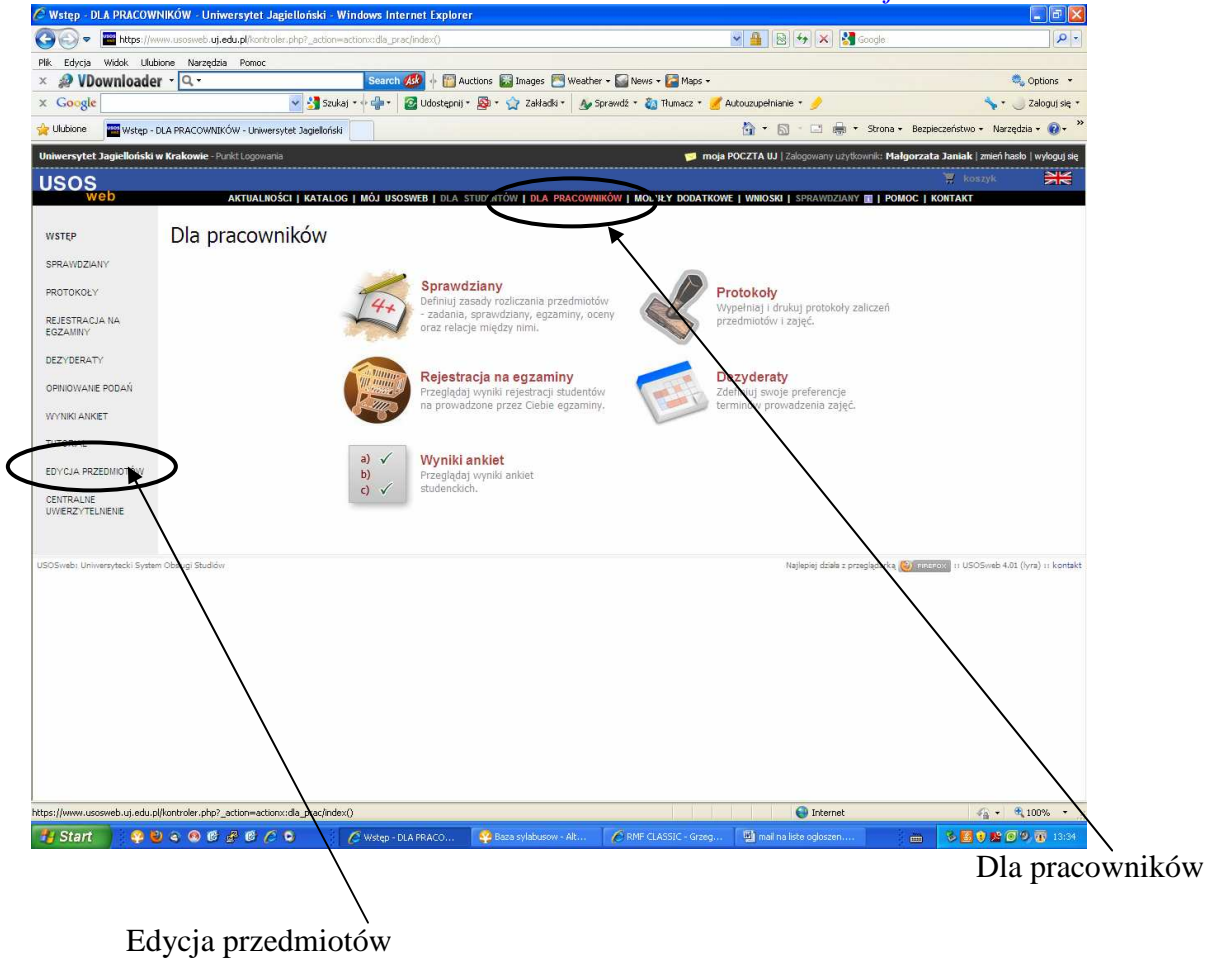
Wstęp - DLA PRACOWNIKÓW - Uniwersytet Jagielloński - Windows Internet Explorer

https://www.usosweb.uj.edu.pl/kontroler.php?_action=actionx:dla_prac/index()

Google

Plik Edycja Widok Ulubione Narzędzia Pomoc

VDownloader Search Auctions Images Weather News Maps Options

Google Szukaj Udostępnij Zakładki Sprawdź Tłumacz Autouzupełnianie Zaloguj się

Ulubione Wstęp - DLA PRACOWNIKÓW - Uniwersytet Jagielloński

Strona Bezpieczeństwo Narzędzia

Uniwersytet Jagielloński w Krakowie - Punkt Logowania

moja POCZTA UJ | Zalogowany użytkownik: Małgorzata Janiak | zmień hasło | wyloguj się

USOS web

koszyk

AKTUALNOŚCI | KATALOG | MÓJ USOSWEB | DLA STUDENTÓW | DLA PRACOWNIKÓW | MODUŁY DODATKOWE | WNIOSKI | SPRAWDZIANY | POMOC | KONTAKT

WSTĘP
SPRAWDZIANY
PROTOKOŁY
REJESTRACJA NA EGZAMINY
DEZYDERATY
OPINIOWANIE PODAŃ
WYNIKI ANKIET
TUTORIALE
EDYCJA PRZEDMIOTÓW
CENTRALNE UWIERZYTELNIENIE

Dla pracowników

Sprawdziany
Definiuj zasady rozliczania przedmiotów - zadania, sprawdziany, egzaminy, oceny oraz relacje między nimi.

Protokoły
Wypełniaj i drukuj protokoły zaliczeń przedmiotów i zajęć.

Rejestracja na egzaminy
Przeglądaj wyniki rejestracji studentów na prowadzone przez Ciebie egzaminy.

Dezyderaty
Zdefiniuj swoje preferencje terminów prowadzenia zajęć.

a) ✓
b)
c) ✓

Wyniki ankiet
Przeglądaj wyniki ankiet studenckich.

USOSweb: Uniwersytecki System Obsługi Studiów

Najlepiej działa z przeglądarką FIREFOX :: USOSweb 4.01 (lyra) :: kontakt

https://www.usosweb.uj.edu.pl/kontroler.php?_action=actionx:dla_prac/index()

Internet 100%

Start Wstęp - DLA PRACO... Baza sylabusow - Alt... RMF CLASSIC - Grzeg... mail na liste ogloszen.... 13:34

Dla pracowników

Edycja przedmiotów